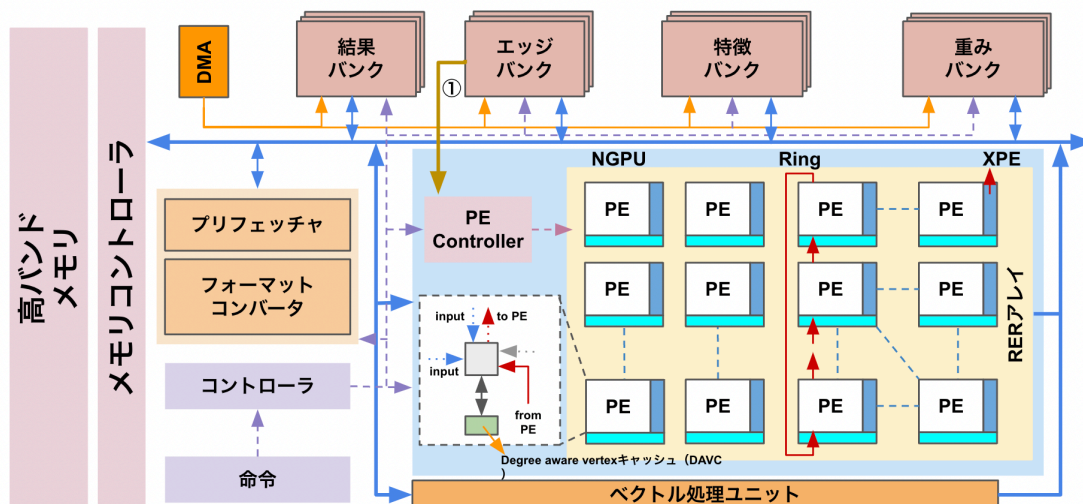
高バンド メモリ

メモリコントローラ

DMA

結果 バンク

エッジ バンク

特徴 バンク

重み バンク

①

プリフェッチャ

フォーマット コンバータ

コントローラ

命令

NGPU

Ring

XPE

PE Controller

PE

PE

PE

PE

PE

PE

PE

PE

PE

PE

PE

PE

RERアレイ

input

to PE

input

from PE

Degree aware vertexキャッシュ（DAVC )

ベクトル処理ユニット